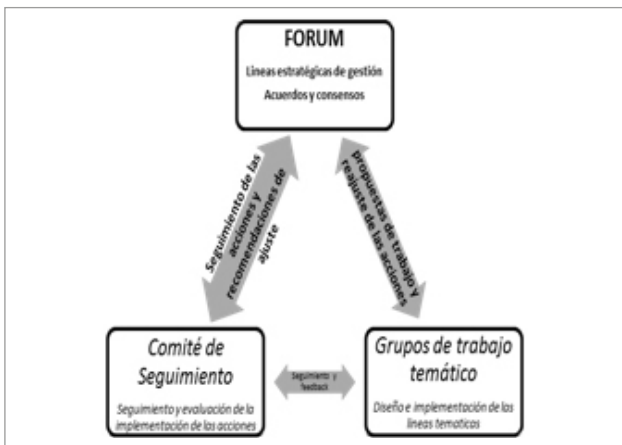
FORUM

Líneas estratégicas de gestión

Acuerdos y consensos

Seguimiento de las acciones y recomendaciones de ajuste

propuestas de trabajo y reajuste de las acciones

Comité de Seguimiento

Seguimiento y evaluación de la implementación de las acciones

Seguimiento y feedback

Grupos de trabajo temático

Diseño e implementación de las líneas temáticas